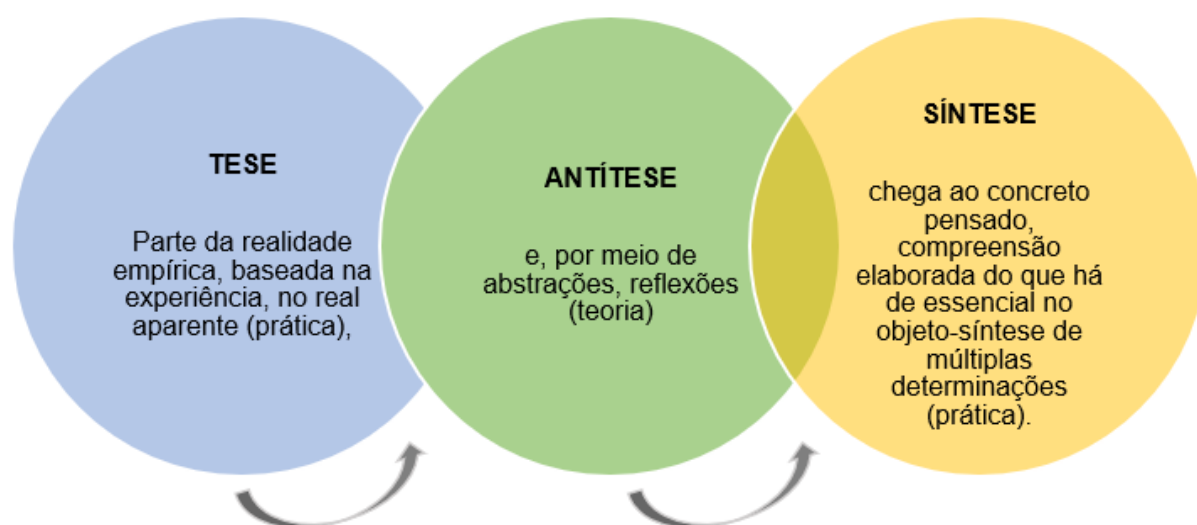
TESE

Parte da realidade empírica, baseada na experiência, no real aparente (prática),

ANTÍTESE

e, por meio de abstrações, reflexões (teoria)

SÍNTESE

chega ao concreto pensado, compreensão elaborada do que há de essencial no objeto-síntese de múltiplas determinações (prática).